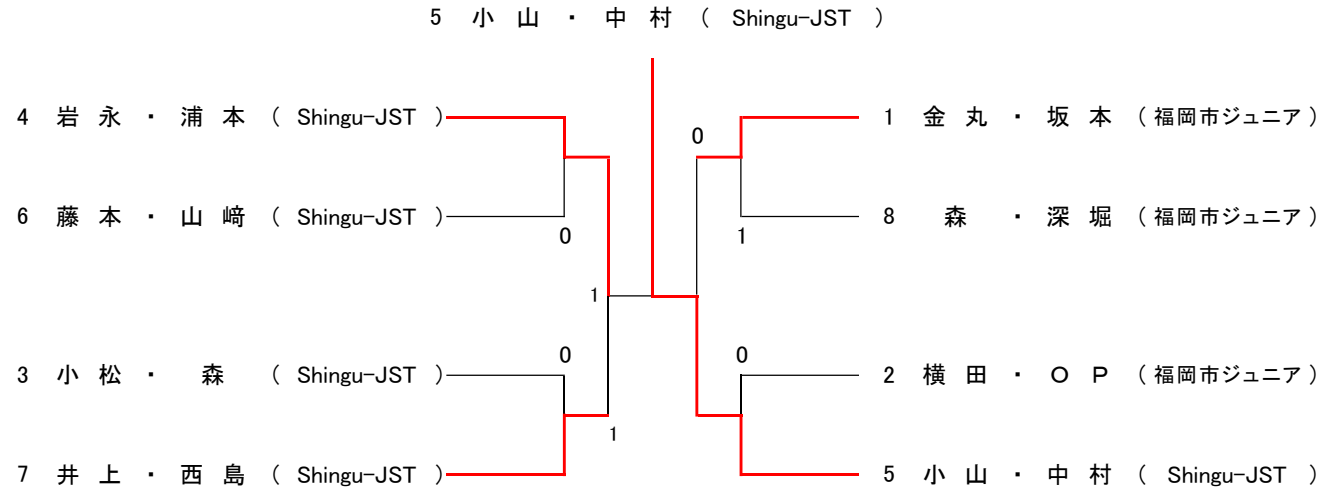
5 小山・中村（ Shingu-JST ）

4 岩永・浦本（ Shingu-JST ）
6 藤本・山﨑（ Shingu-JST ）
3 小松・森（ Shingu-JST ）
7 井上・西島（ Shingu-JST ）

1 金丸・坂本（福岡市ジュニア）
8 森・深堀（福岡市ジュニア）
2 横田・ＯＰ（福岡市ジュニア）
5 小山・中村（ Shingu-JST ）

0
0
1
0
1
1
0
0